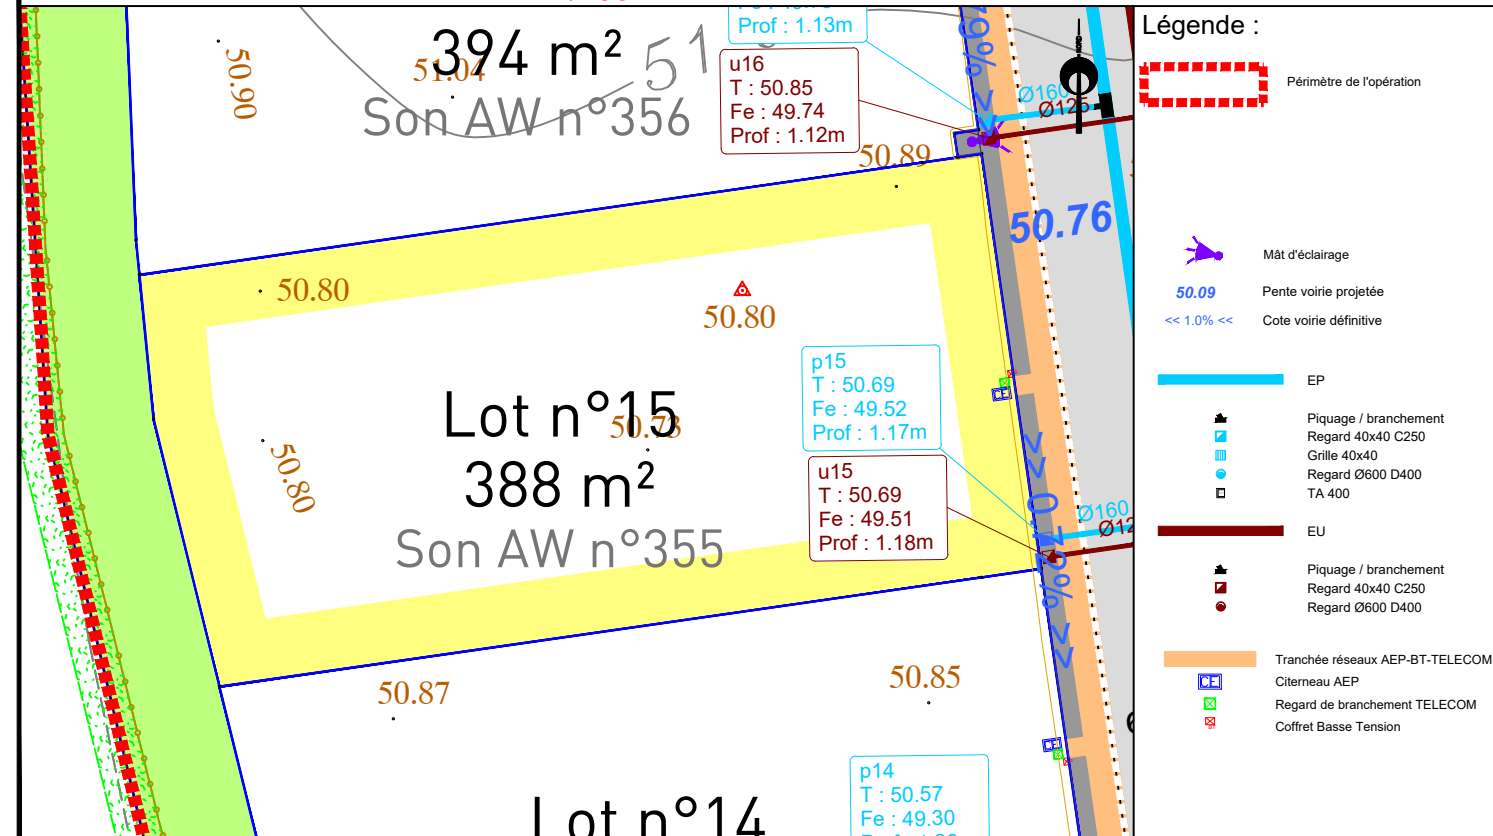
Prof : 1.13m

394 m²
51.04
51
Son AW n°356
50.90

u16
T : 50.85
Fe : 49.74
Prof : 1.12m

50.89
Ø160
Ø125
50.76

50.80
50.80

Lot n°15
50.78
388 m²
Son AW n°355
50.80

p15
T : 50.69
Fe : 49.52
Prof : 1.17m

u15
T : 50.69
Fe : 49.51
Prof : 1.18m

Ø160
Ø12

50.87
50.85

p14
T : 50.57
Fe : 49.30

Lot n°14

Légende :
Périmètre de l'opération
Mât d'éclairage
50.09 Pente voirie projetée
<< 1.0% << Cote voirie définitive
EP
Piquage / branchement
Regard 40x40 C250
Grille 40x40
Regard Ø600 D400
TA 400
EU
Piquage / branchement
Regard 40x40 C250
Regard Ø600 D400
Tranchée réseaux AEP-BT-TELECOM
CE Citerneau AEP
Regard de branchement TELECOM
Coffret Basse Tension